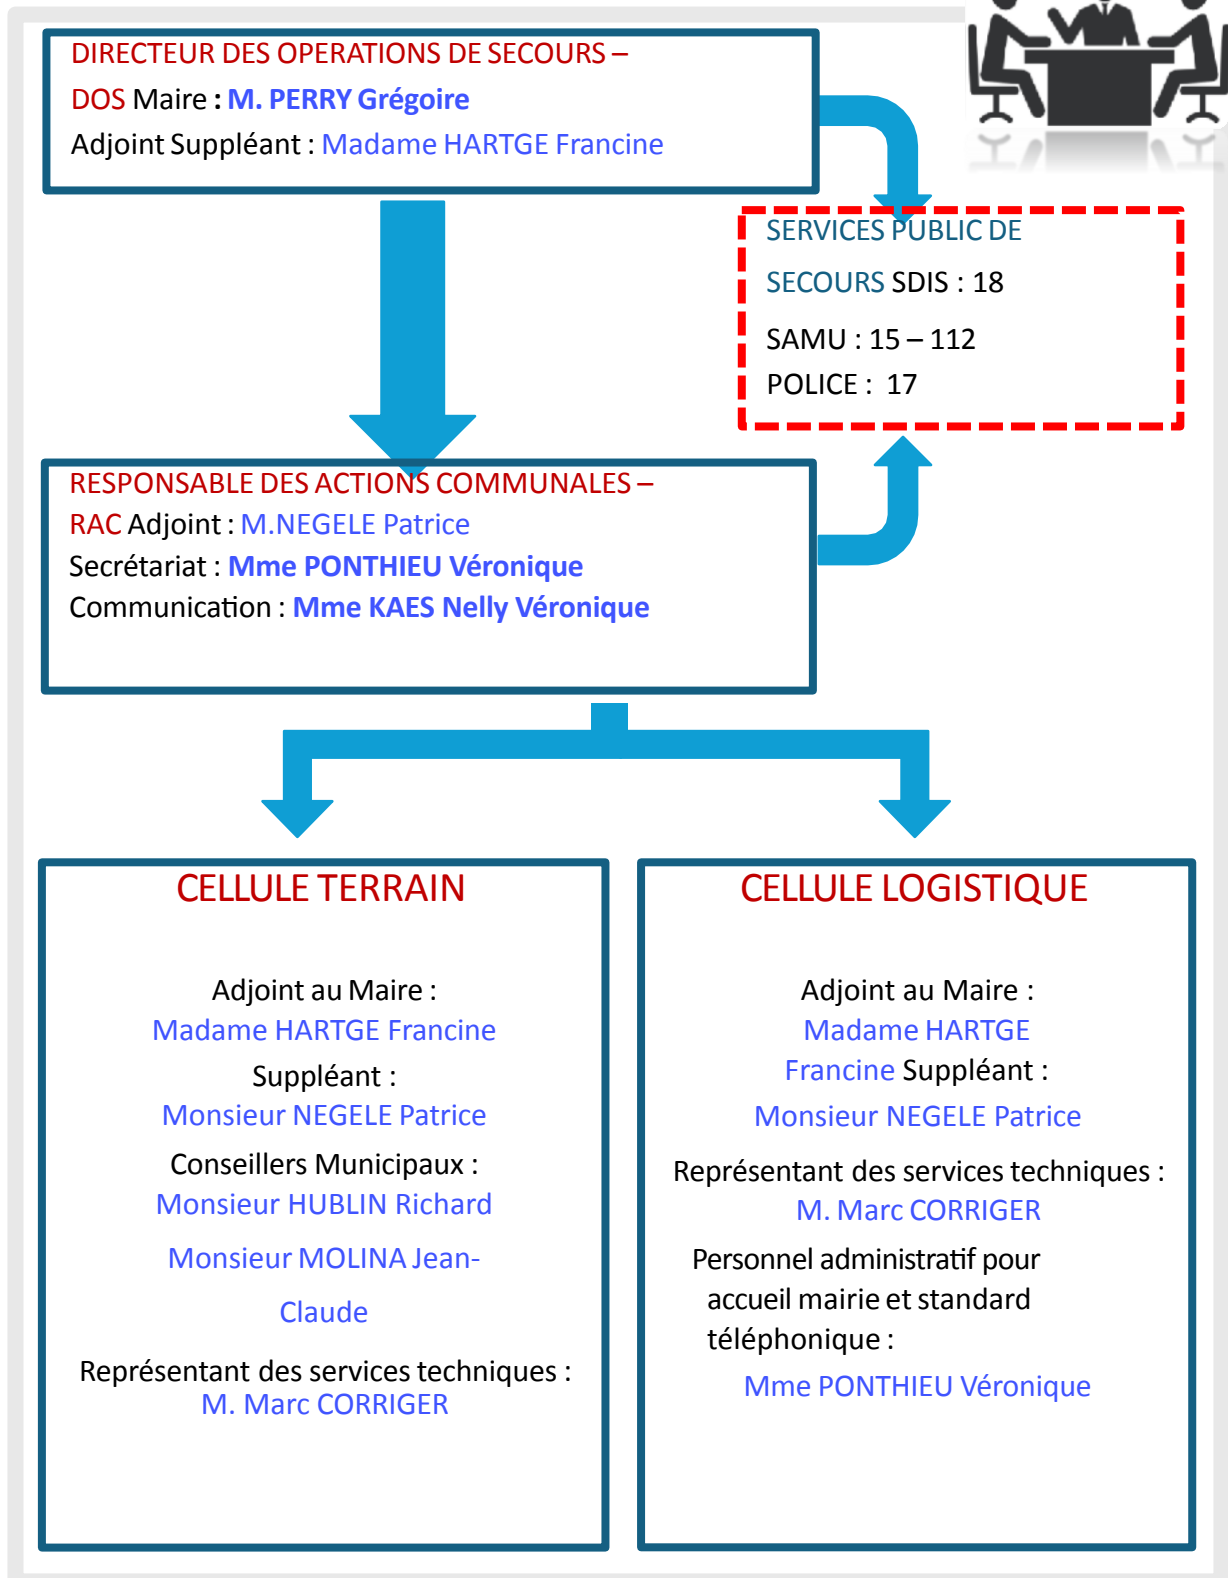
DIRECTEUR DES OPERATIONS DE SECOURS – DOS Maire : M. PERRY Grégoire
Adjoint Suppléant : Madame HARTGE Francine

SERVICES PUBLIC DE SECOURS SDIS : 18
SAMU : 15 – 112
POLICE : 17

RESPONSABLE DES ACTIONS COMMUNALES – RAC Adjoint : M.NEGELE Patrice
Secrétariat : Mme PONTHIEU Véronique
Communication : Mme KAES Nelly Véronique

CELLULE TERRAIN

Adjoint au Maire :
Madame HARTGE Francine
Suppléant :
Monsieur NEGELE Patrice
Conseillers Municipaux :
Monsieur HUBLIN Richard
Monsieur MOLINA Jean-Claude
Représentant des services techniques :
M. Marc CORRIGER

CELLULE LOGISTIQUE

Adjoint au Maire :
Madame HARTGE Francine Suppléant :
Monsieur NEGELE Patrice
Représentant des services techniques :
M. Marc CORRIGER
Personnel administratif pour accueil mairie et standard téléphonique :
Mme PONTHIEU Véronique